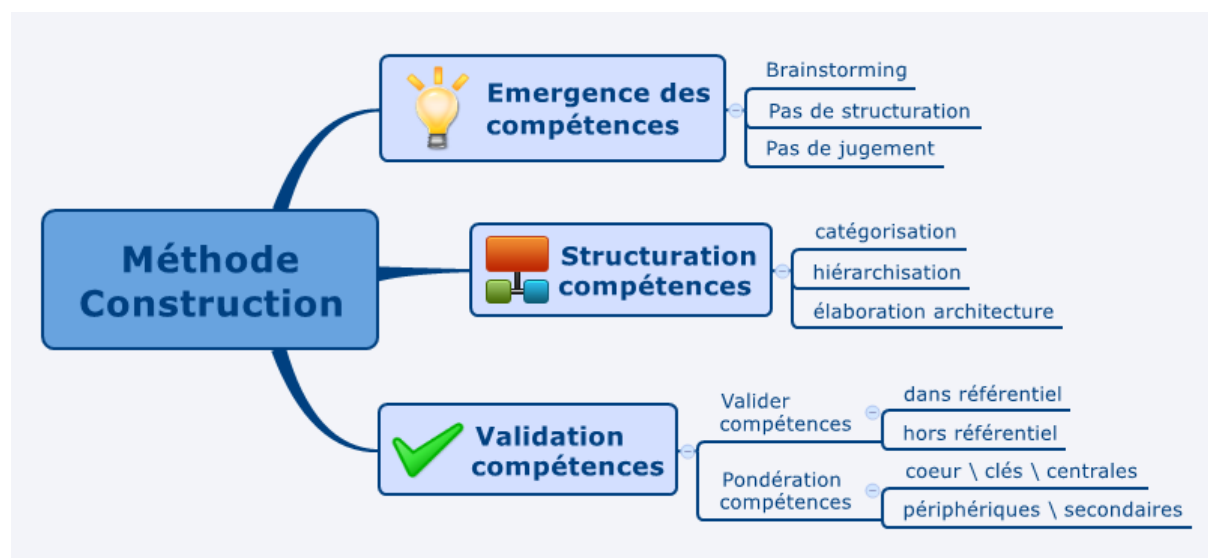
Méthode Construction

Emergence des compétences

Brainstorming

Pas de structuration

Pas de jugement

Structuration compétences

catégorisation

hiérarchisation

élaboration architecture

Validation compétences

Valider compétences

dans référentiel

hors référentiel

Pondération compétences

coeur \ clés \ centrales

périphériques \ secondaires